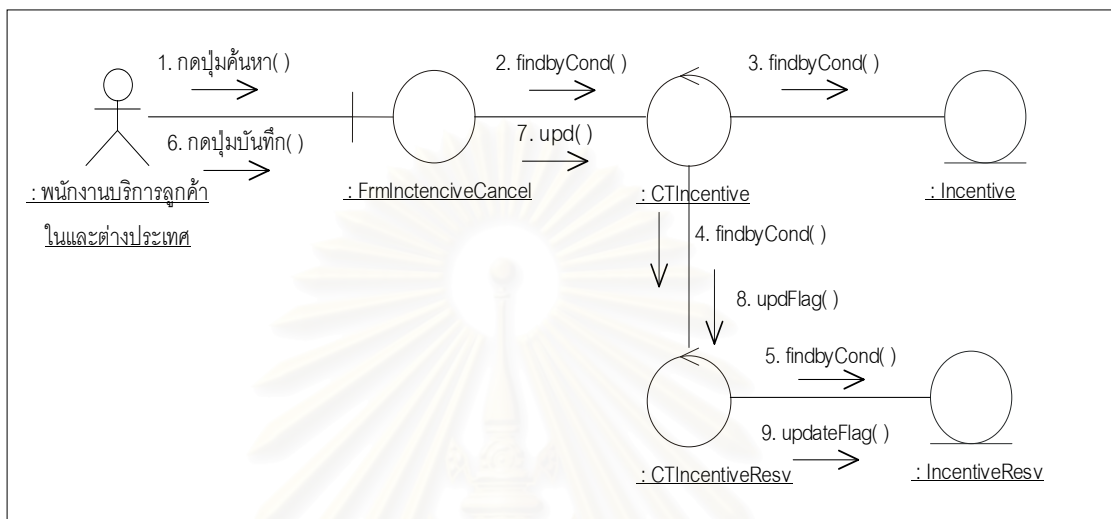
1. กดปุ่มค้นหา( )

6. กดปุ่มบันทึก( )

: พนักงานบริการลูกค้าในและต่างประเทศ

2. findbyCond( )

7. upd( )

: FrmInctenciveCancel

3. findbyCond( )

: CTIncentive

: Incentive

4. findbyCond( )

8. updFlag( )

5. findbyCond( )

9. updateFlag( )

: CTIncentiveResv

: IncentiveResv